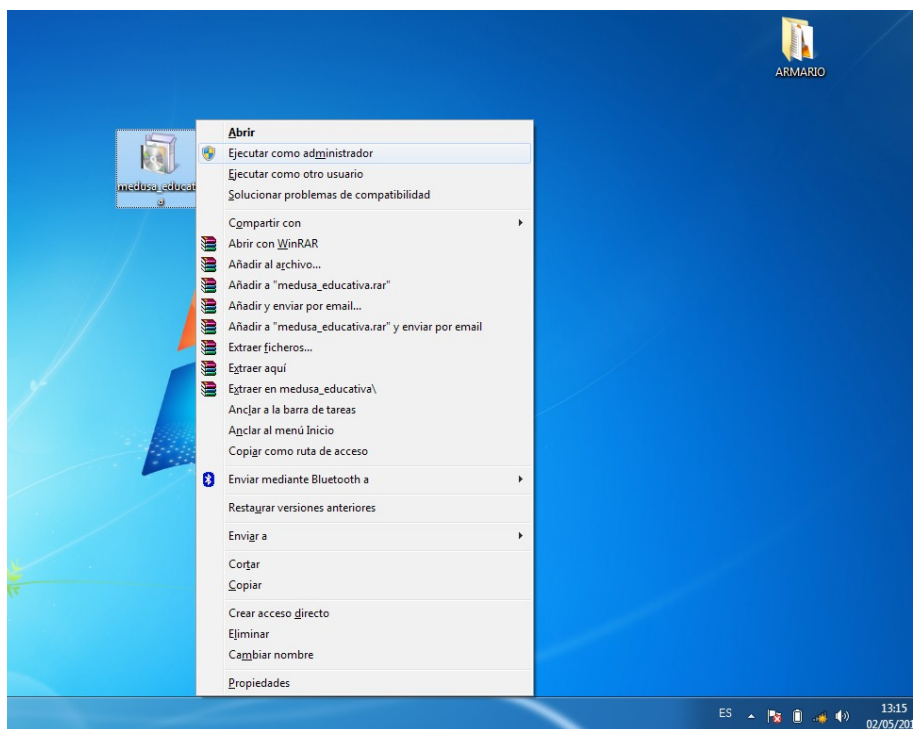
ARMARIO

medusa_educat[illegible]

Abrir
Ejecutar como administrador
Ejecutar como otro usuario
Solucionar problemas de compatibilidad

Compartir con
Abrir con WinRAR
Añadir al archivo...
Añadir a "medusa_educativa.rar"
Añadir y enviar por email...
Añadir a "medusa_educativa.rar" y enviar por email
Extraer ficheros...
Extraer aquí
Extraer en medusa_educativa\
Anclar a la barra de tareas
Anclar al menú Inicio
Copiar como ruta de acceso

Enviar mediante Bluetooth a

Restaurar versiones anteriores

Enviar a

Cortar
Copiar

Crear acceso directo
Eliminar
Cambiar nombre

Propiedades

ES
13:15
02/05/20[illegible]